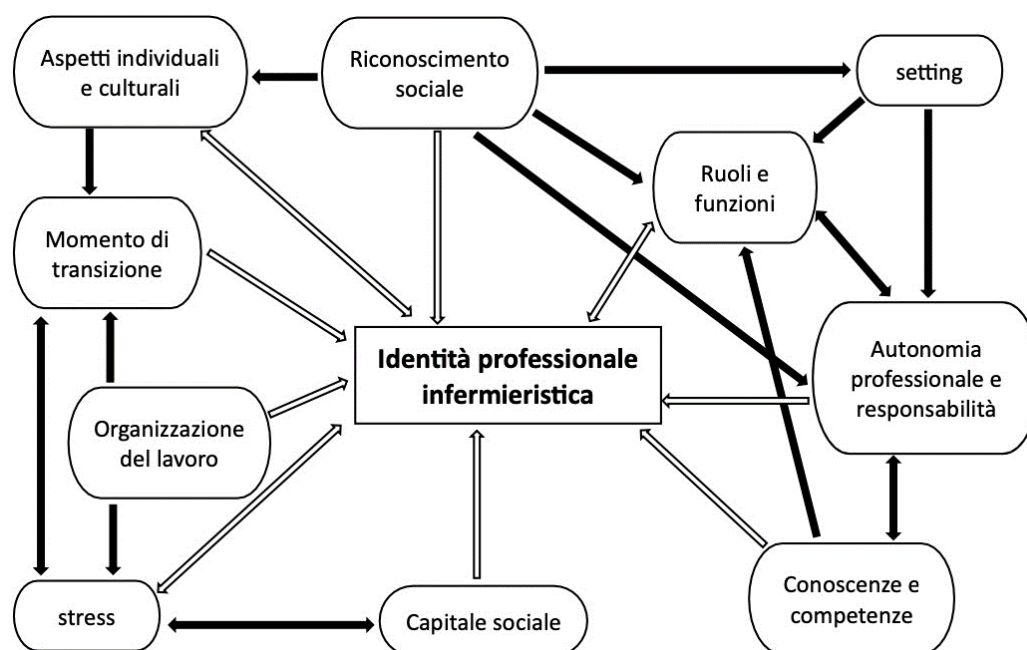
Aspetti individuali e culturali

Riconoscimento sociale

setting

Ruoli e funzioni

Momento di transizione

Identità professionale infermieristica

Autonomia professionale e responsabilità

Organizzazione del lavoro

stress

Capitale sociale

Conoscenze e competenze